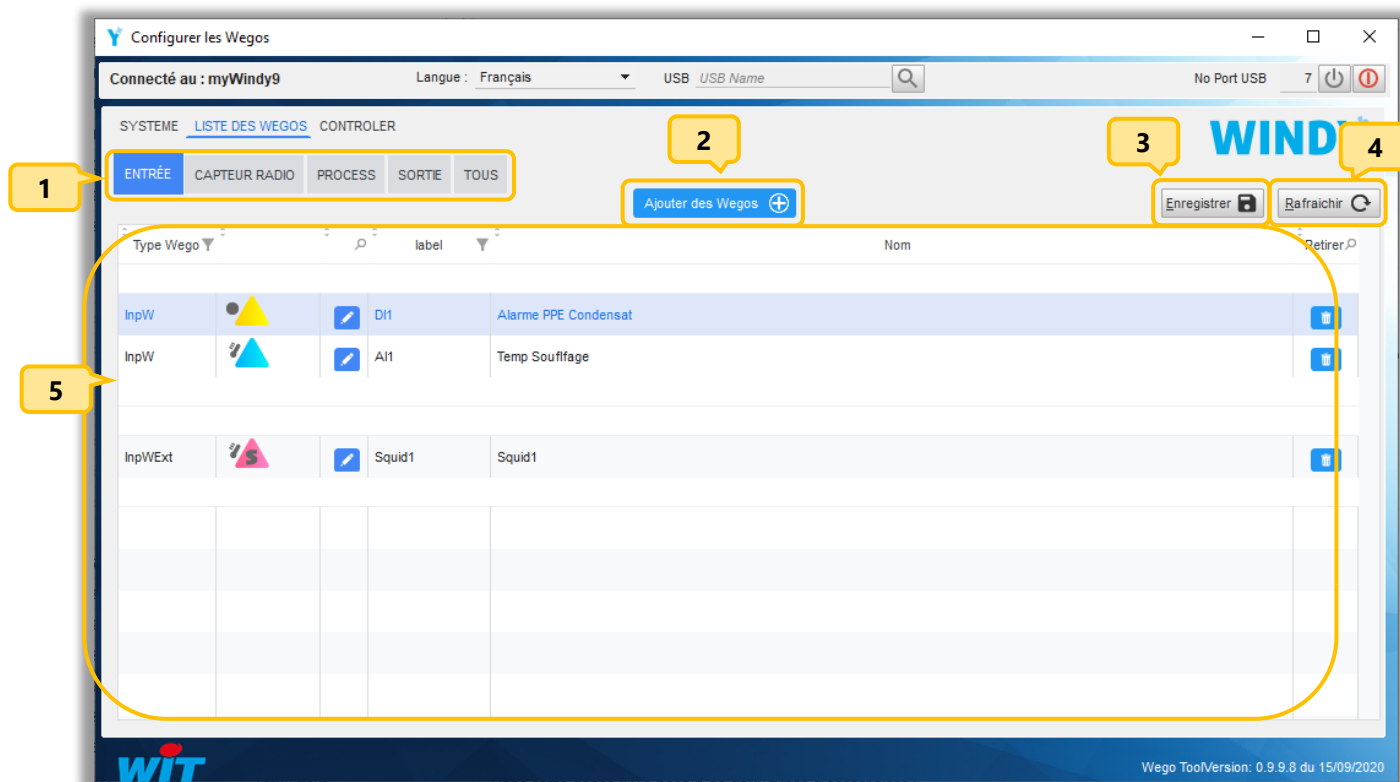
Configurer les Wegos

Connecté au : myWindy9 Langue : Français USB USB Name No Port USB 7

SYSTEME LISTE DES WEGOS CONTROLER

WINDY

1

ENTRÉE CAPTEUR RADIO PROCESS SORTIE TOUS

2

Ajouter des Wegos

3

Enregistrer

4

Rafraichir

| Type Wego | | | label | Nom | Retirer |
|---|---|---|---|---|---|
| InpW | | | DI1 | Alarme PPE Condensat | |
| InpW | | | AI1 | Temp Souflfage | |
| InpWExt | | | Squid1 | Squid1 | |

5

WIT

Wego ToolVersion: 0.9.9.8 du 15/09/2020